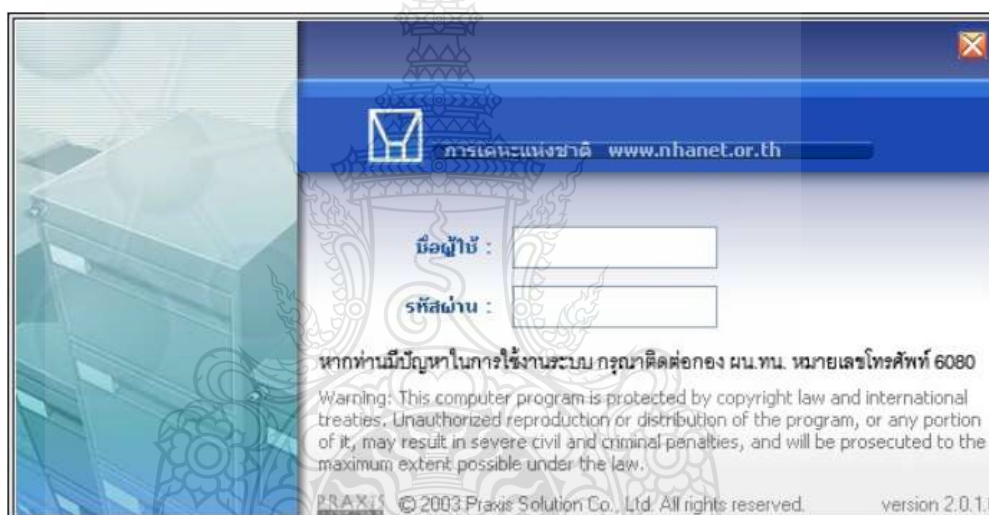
การเคหะแห่งชาติ www.nhanet.or.th

ชื่อผู้ใช้ :

รหัสผ่าน :

หากท่านมีปัญหาในการใช้งานระบบ กรุณาติดต่อกอง ผน.ทน. หมายเลขโทรศัพท์ 6080

Warning: This computer program is protected by copyright law and international treaties. Unauthorized reproduction or distribution of the program, or any portion of it, may result in severe civil and criminal penalties, and will be prosecuted to the maximum extent possible under the law.

PRAXIS © 2003 Praxis Solution Co., Ltd. All rights reserved. version 2.0.1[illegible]